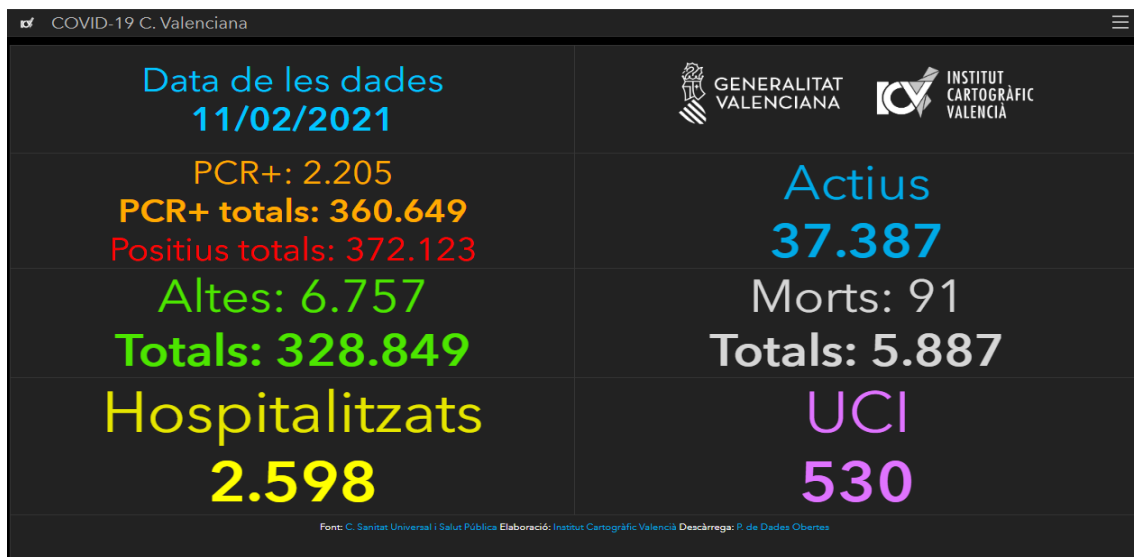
COVID-19 C. Valenciana

Data de les dades
11/02/2021

GENERALITAT VALENCIANA

ICV INSTITUT CARTOGRÀFIC VALENCIÀ

PCR+: 2.205
PCR+ totals: 360.649
Positius totals: 372.123

Actius
37.387

Altes: 6.757
Totals: 328.849

Morts: 91
Totals: 5.887

Hospitalitzats
2.598

UCI
530

Font: C. Sanitat Universal i Salut Pública Elaboració: Institut Cartogràfic Valencià Descàrrega: P. de Dades Obertes